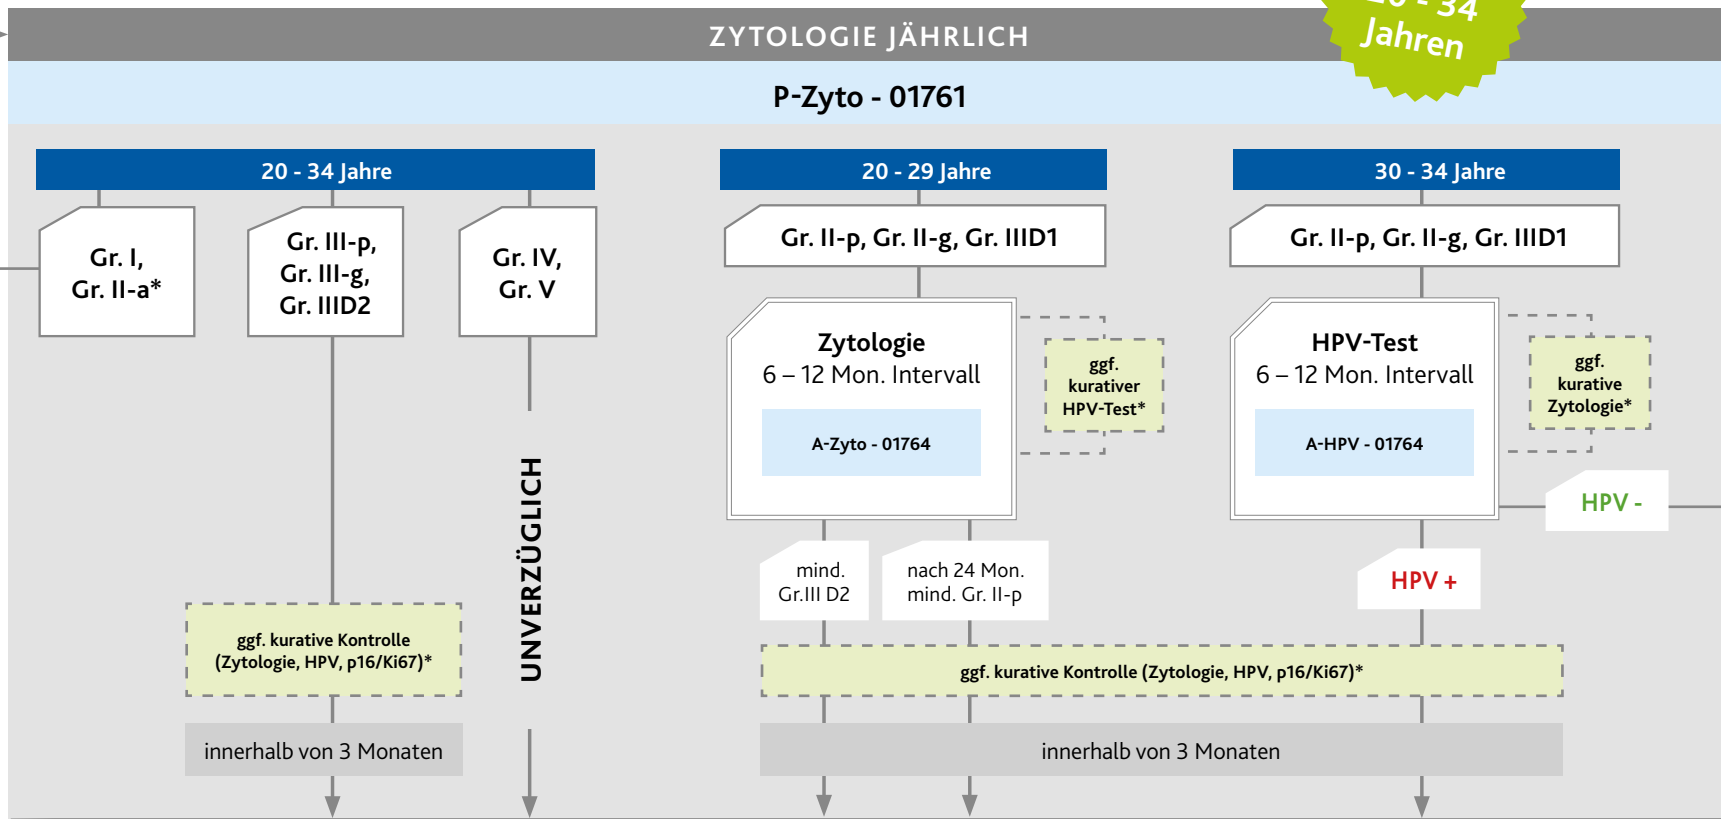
ZYTOLOGIE JÄHRLICH

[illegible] Jahren

P-Zyto - 01761

20 - 34 Jahre

Gr. I, Gr. II-a*

Gr. III-p, Gr. III-g, Gr. IIID2

Gr. IV, Gr. V

UNVERZÜGLICH

ggf. kurative Kontrolle (Zytologie, HPV, p16/Ki67)*

innerhalb von 3 Monaten

20 - 29 Jahre

Gr. II-p, Gr. II-g, Gr. IIID1

Zytologie
6 – 12 Mon. Intervall

A-Zyto - 01764

ggf. kurativer HPV-Test*

mind. Gr.III D2

nach 24 Mon. mind. Gr. II-p

30 - 34 Jahre

Gr. II-p, Gr. II-g, Gr. IIID1

HPV-Test
6 – 12 Mon. Intervall

A-HPV - 01764

ggf. kurative Zytologie*

HPV -

HPV +

ggf. kurative Kontrolle (Zytologie, HPV, p16/Ki67)*

innerhalb von 3 Monaten